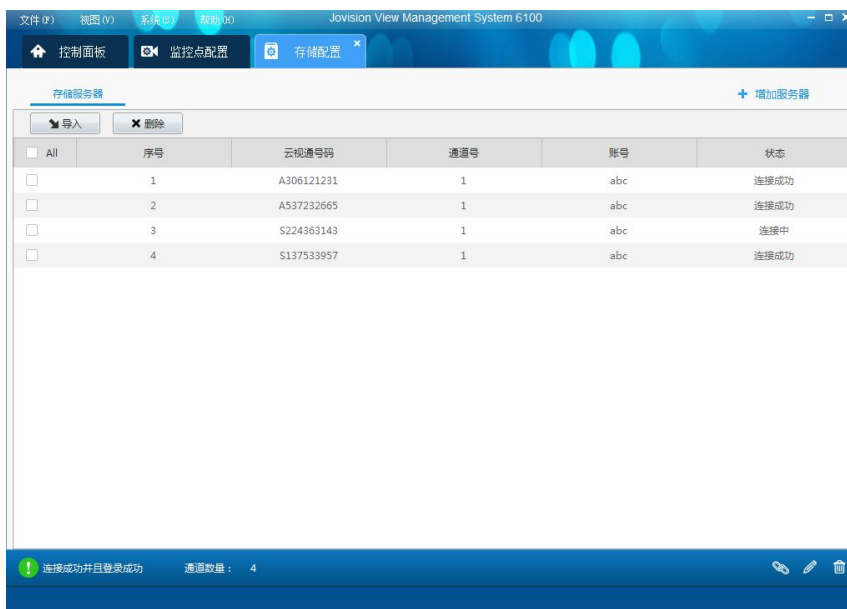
文件(F) 视图(V) 系统(S) 帮助(H)

Jovision View Management System 6100

控制面板 监控点配置 存储配置

存储服务器

+ 增加服务器

导入 删除

| All | 序号 | 云视通号码 | 通道号 | 账号 | 状态 |
|---|---|---|---|---|---|
| | 1 | A306121231 | 1 | abc | 连接成功 |
| | 2 | A537232665 | 1 | abc | 连接成功 |
| | 3 | S224363143 | 1 | abc | 连接中 |
| | 4 | S137533957 | 1 | abc | 连接成功 |

连接成功并且登录成功 通道数量： 4